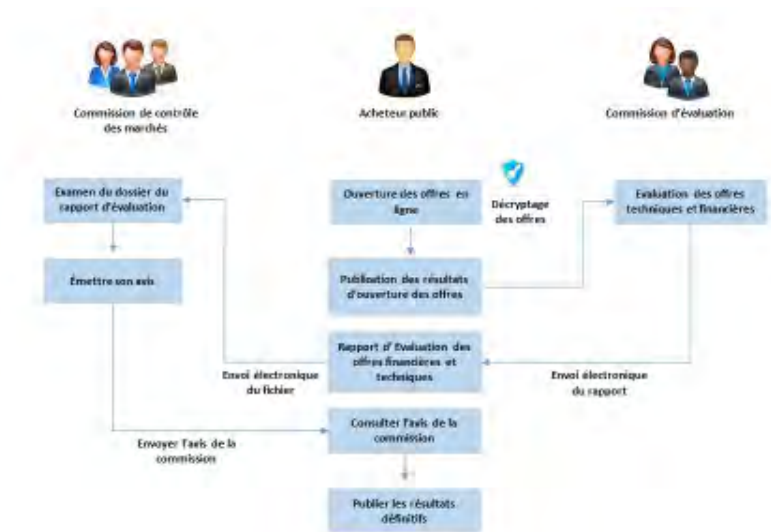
Commission de contrôle des marchés

Acheteur public

Commission d'évaluation

Examen du dossier du rapport d'évaluation

Ouverture des offres en ligne

Décryptage des offres

Evaluation des offres techniques et financières

Émettre son avis

Publication des résultats d'ouverture des offres

Rapport d'Evaluation des offres financières et techniques

Envoi électronique du fichier

Envoi électronique du rapport

Consulter l'avis de la commission

Envoyer l'avis de la commission

Publier les résultats définitifs